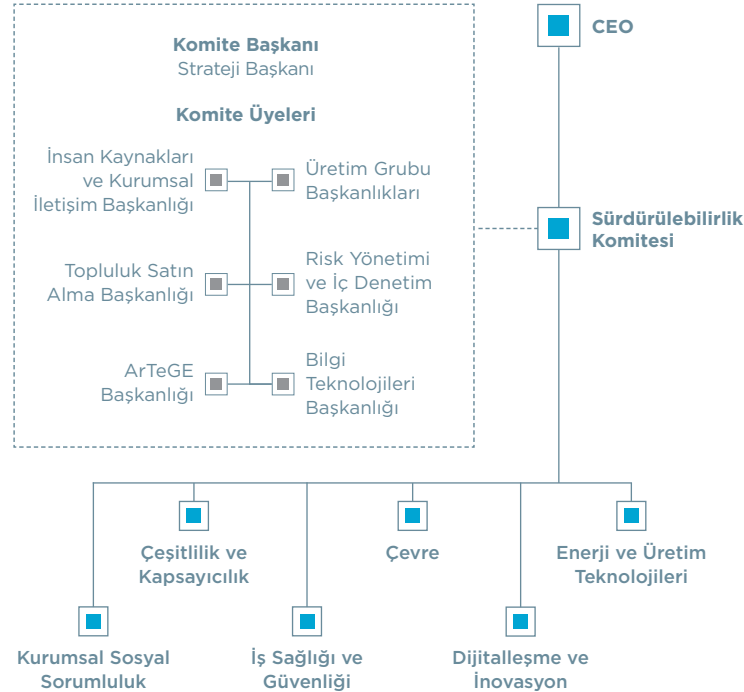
Komite Başkanı
Strateji Başkanı

Komite Üyeleri

İnsan Kaynakları ve Kurumsal İletişim Başkanlığı

Üretim Grubu Başkanlıkları

Topluluk Satın Alma Başkanlığı

Risk Yönetimi ve İç Denetim Başkanlığı

ArTeGE Başkanlığı

Bilgi Teknolojileri Başkanlığı

CEO

Sürdürülebilirlik Komitesi

Çeşitlilik ve Kapsayıcılık

Çevre

Enerji ve Üretim Teknolojileri

Kurumsal Sosyal Sorumluluk

İş Sağlığı ve Güvenliği

Dijitalleşme ve İnovasyon